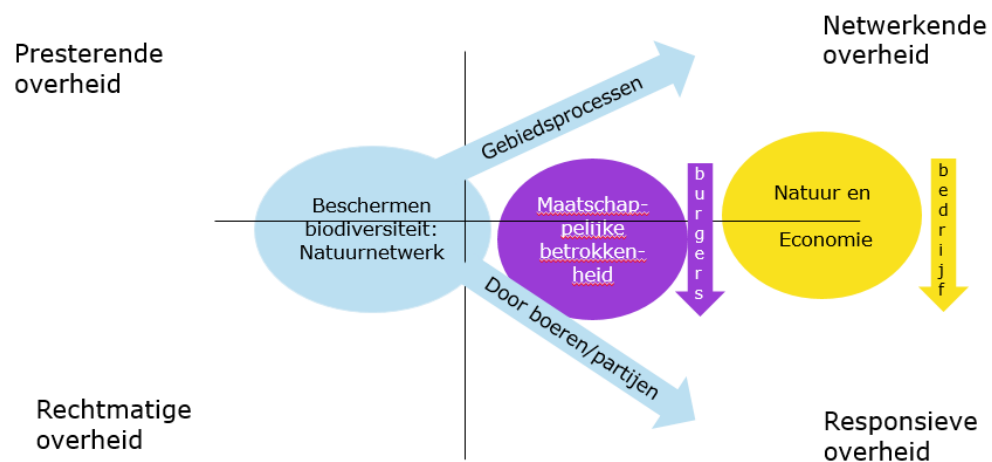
Presterende overheid

Netwerkende overheid

Gebiedsprocessen

Beschermen biodiversiteit: Natuurnetwerk

Maatschap-pelijke betrokken-heid

burgers

Natuur en Economie

bedrijf

Door boeren/partijen

Rechtmatige overheid

Responsieve overheid